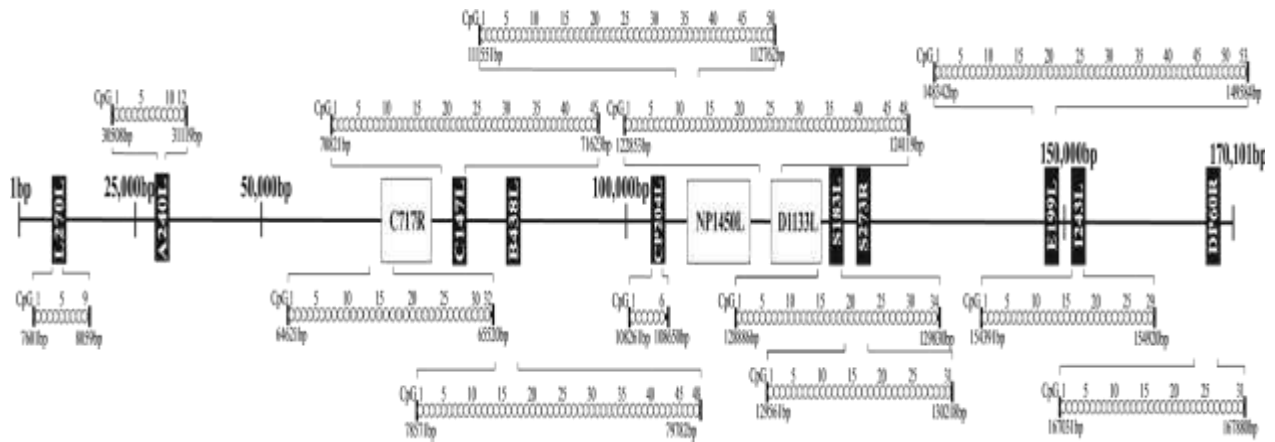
CpG 1 5 10 15 20 25 30 35 40 45 50
111551bp 112762bp

CpG 1 5 10 15 20 25 30 35 40 45 50 53
148342bp 149564bp

CpG 1 5 10 12
30508bp 31119bp

CpG 1 5 10 15 20 25 30 35 40 45
70821bp 71623bp

CpG 1 5 10 15 20 25 30 35 40 48
122855bp 124118bp

1bp
25,000bp
50,000bp
100,000bp
150,000bp
170,101bp

L270L
A240L
C717R
C147L
R438L
CP204L
NP1450L
D1133L
S183L
S273R
E199L
I243L
DP60R

CpG 1 5 9
7601bp 8059bp

CpG 1 5 10 15 20 25 30 32
64621bp 65520bp

CpG 1 6
108261bp 108650bp

CpG 1 5 10 15 20 25 30 34
128088bp 129038bp

CpG 1 5 10 15 20 25 29
154391bp 154920bp

CpG 1 5 10 15 20 25 30 35 40 45 48
78371bp 79702bp

CpG 1 5 10 15 20 25 31
129561bp 130218bp

CpG 1 5 10 15 20 25 31
167051bp 167880bp